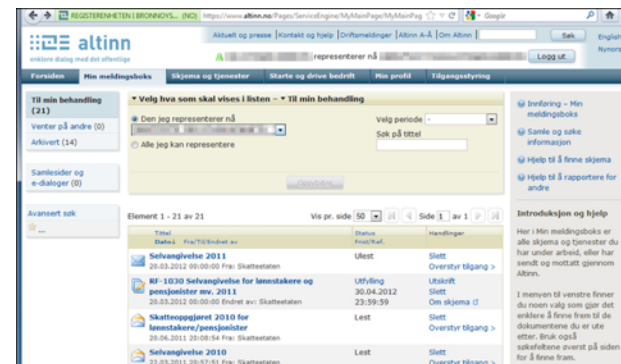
REGISTERENHETEN I BRONNOYS... (NO) https://www.altinn.no/Pages/ServiceEngine/MyMainPage/MyMainPag

Google

altinn
enklere dialog med det offentlige

Aktuelt og presse | Kontakt og hjelp | Driftsmeldinger | Altinn A-Å | Om Altinn

Søk

English
Nynorsk

A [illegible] representerer nå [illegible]

Logg ut

Forsiden | Min meldingsboks | Skjema og tjenester | Starte og drive bedrift | Min profil | Tilgangsstyring

Til min behandling (21)

Venter på andre (0)

Arkivert (14)

Samlesider og e-dialoger (0)

Avansert søk

▼ Velg hva som skal vises i listen – ▼ Til min behandling

Den jeg representerer nå

Alle jeg kan representere

Velg periode -

Søk på tittel

Oppdater

Element 1 - 21 av 21

Vis pr. side 50

Side 1 av 1

| Tittel Dato↓ Fra/Til/Endret av | Status Frist/Ref. | Handlinger |
|---|---|---|
| Selvangivelse 2011 20.03.2012 00:00:00 Fra: Skatteetaten | Ulest | Slett Overstyr tilgang » |
| RF-1030 Selvangivelse for lønnstakere og pensjonister mv. 2011 20.03.2012 00:00:00 Endret av: Skatteetaten | Utfylling 30.04.2012 23:59:59 | Utskrift Slett Om skjema |
| Skatteoppgjøret 2010 for lønnstakere/pensjonister 20.06.2011 20:08:54 Fra: Skatteetaten | Lest | Slett Overstyr tilgang » |
| Selvangivelse 2010 22.03.2011 20:57:51 Fra: Skatteetaten | Lest | Slett Overstyr tilgang » |

Innføring – Min meldingsboks

Samle og søke informasjon

Hjelp til å finne skjema

Hjelp til å rapportere for andre

Introduksjon og hjelp

Her i Min meldingsboks er alle skjema og tjenester du har under arbeid, eller har sendt og mottatt gjennom Altinn.

I menyen til venstre finner du noen valg som gjør det enklere å finne frem til de dokumentene du er ute etter. Bruk også søkefeltene øverst på siden for å finne fram.